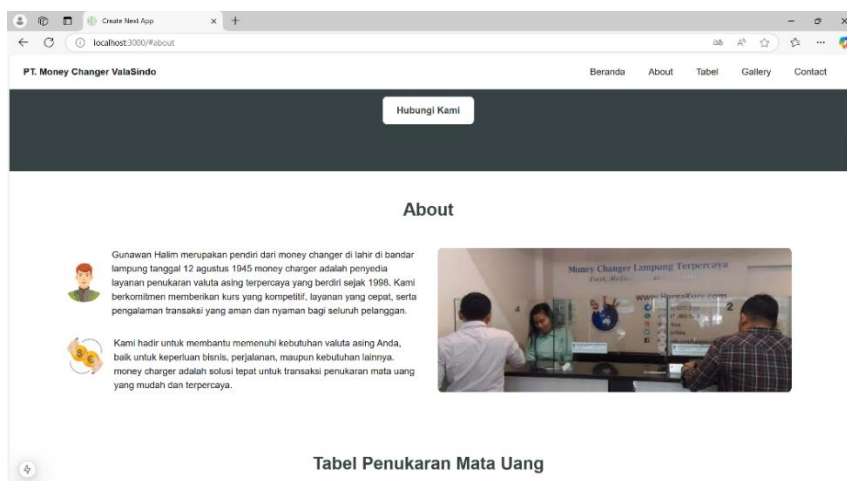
Create Next App

localhost:3000/#about

PT. Money Changer ValaSindo

Beranda About Tabel Gallery Contact

Hubungi Kami

About

Gunawan Halim merupakan pendiri dari money changer di lahir di bandar lampung tanggal 12 agustus 1945 money charger adalah penyedia layanan penukaran valuta asing terpercaya yang berdiri sejak 1998. Kami berkomitmen memberikan kurs yang kompetitif, layanan yang cepat, serta pengalaman transaksi yang aman dan nyaman bagi seluruh pelanggan.

Kami hadir untuk membantu memenuhi kebutuhan valuta asing Anda, baik untuk keperluan bisnis, perjalanan, maupun kebutuhan lainnya. money charger adalah solusi tepat untuk transaksi penukaran mata uang yang mudah dan terpercaya.

Money Changer Lampung Terpercaya

Tabel Penukaran Mata Uang